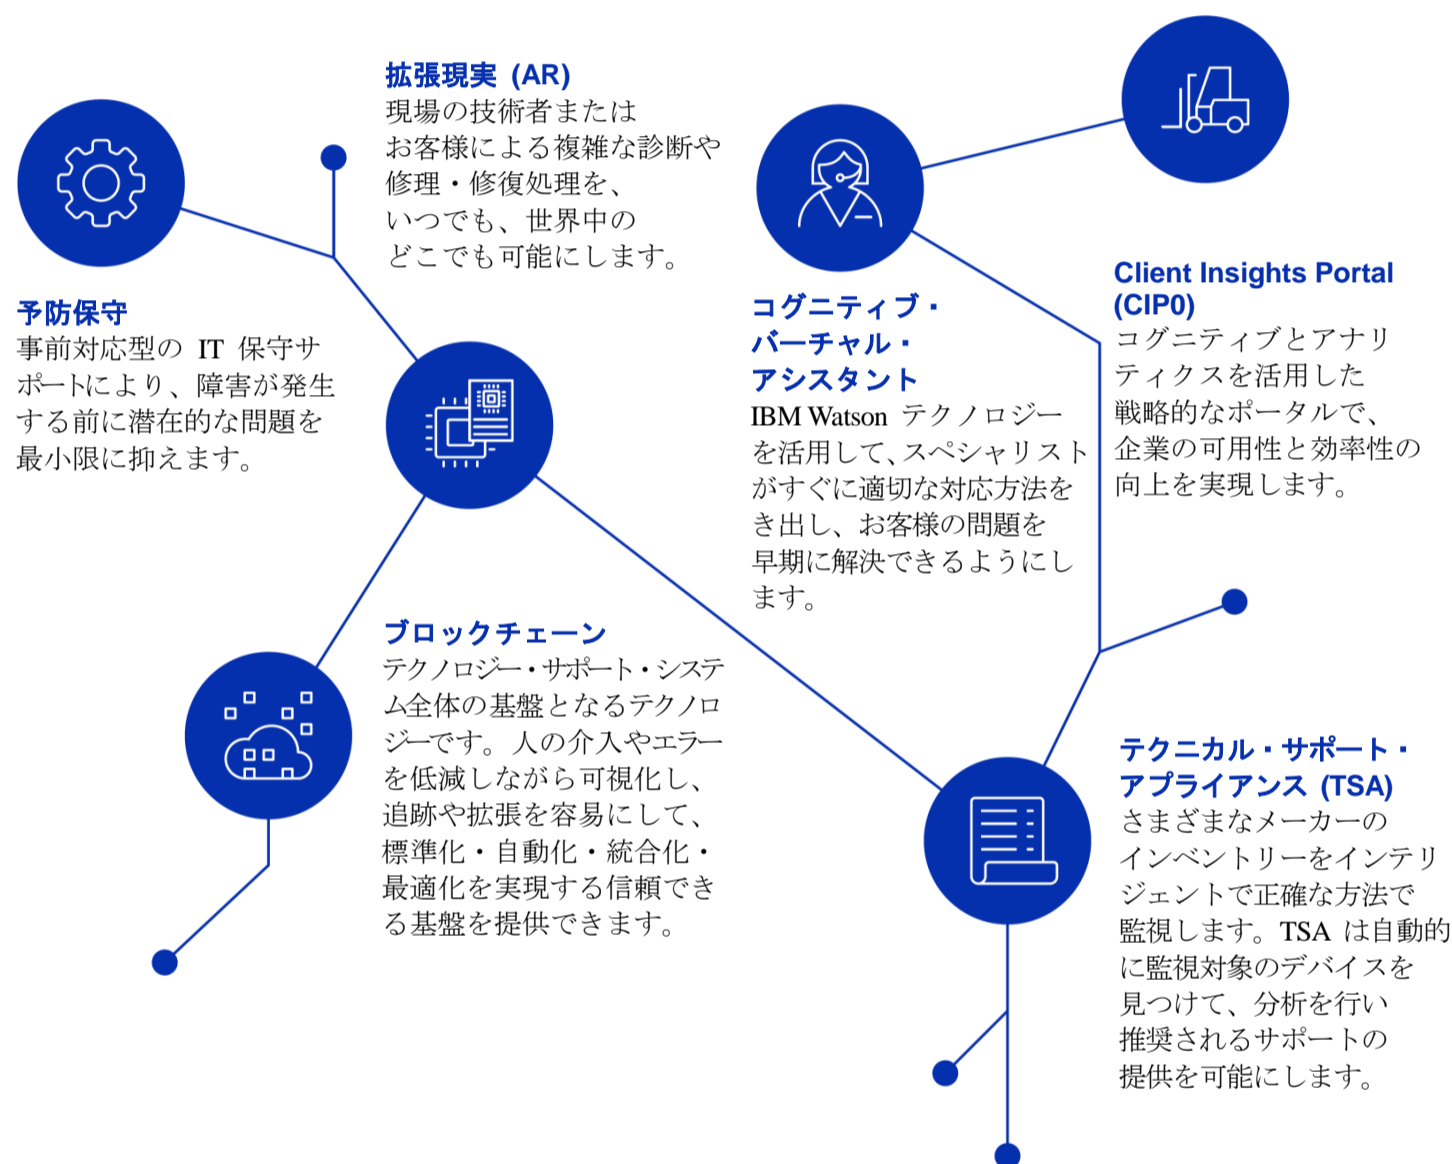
拡張現実 (AR)
現場の技術者または お客様による複雑な診断や 修理・修復処理を、いつでも、世界中の どこでも可能にします。

予防保守
事前対応型の IT 保守サポートにより、障害が発生する前に潜在的な問題を最小限に抑えます。

コグニティブ・バーチャル・アシスタント
IBM Watson テクノロジーを活用して、スペシャリストがすぐに適切な対応方法を き出し、お客様の問題を 早期に解決できるようにします。

Client Insights Portal (CIP0)
コグニティブとアナリティクスを活用した 戦略的なポータルで、企業の可用性と効率性の 向上を実現します。

ブロックチェーン
テクノロジー・サポート・システム全体の基盤となるテクノロジーです。人の介入やエラーを低減しながら可視化し、追跡や拡張を容易にして、標準化・自動化・統合化・最適化を実現する信頼できる基盤を提供できます。

テクニカル・サポート・アプライアンス (TSA)
さまざまなメーカーの インベントリーをインテリジェントで正確な方法で 監視します。TSA は自動的に監視対象のデバイスを 見つけて、分析を行い 推奨されるサポートの 提供を可能にします。